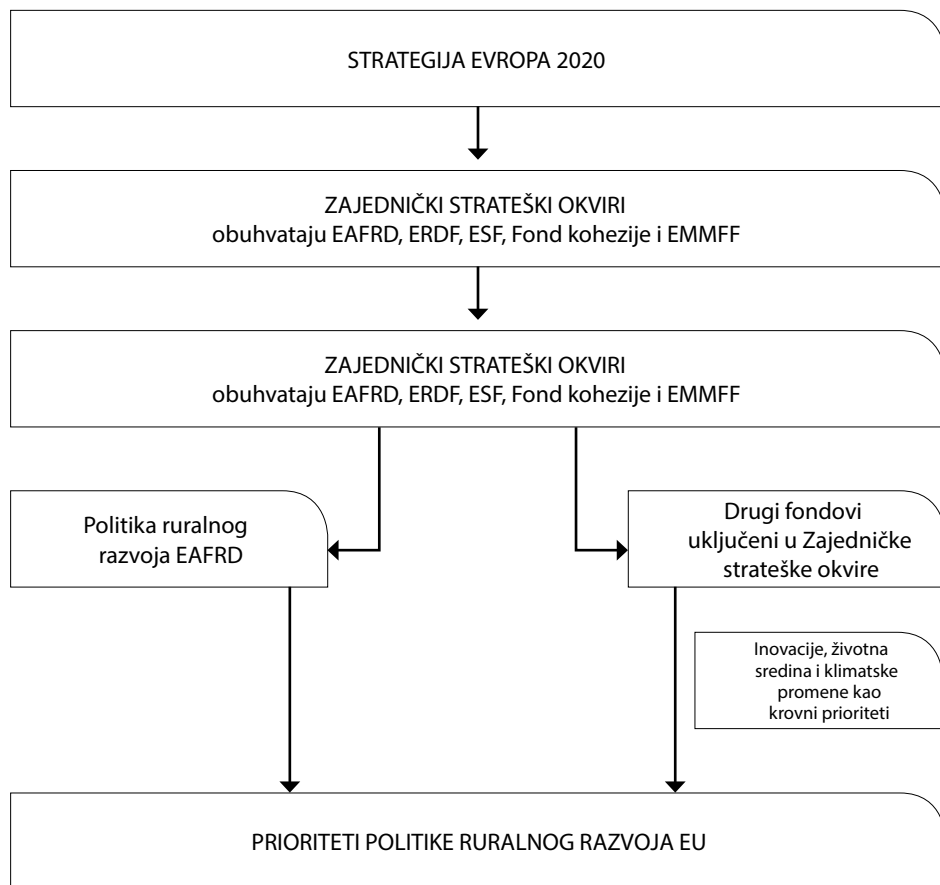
STRATEGIJA EVROPA 2020

ZAJEDNIČKI STRATEŠKI OKVIRI
obuhvataju EAFRD, ERDF, ESF, Fond kohezije i EMMFF

ZAJEDNIČKI STRATEŠKI OKVIRI
obuhvataju EAFRD, ERDF, ESF, Fond kohezije i EMMFF

Politika ruralnog razvoja EAFRD

Drugi fondovi uključeni u Zajedničke strateške okvire

Inovacije, životna sredina i klimatske promene kao krovni prioriteti

PRIORITETI POLITIKE RURALNOG RAZVOJA EU